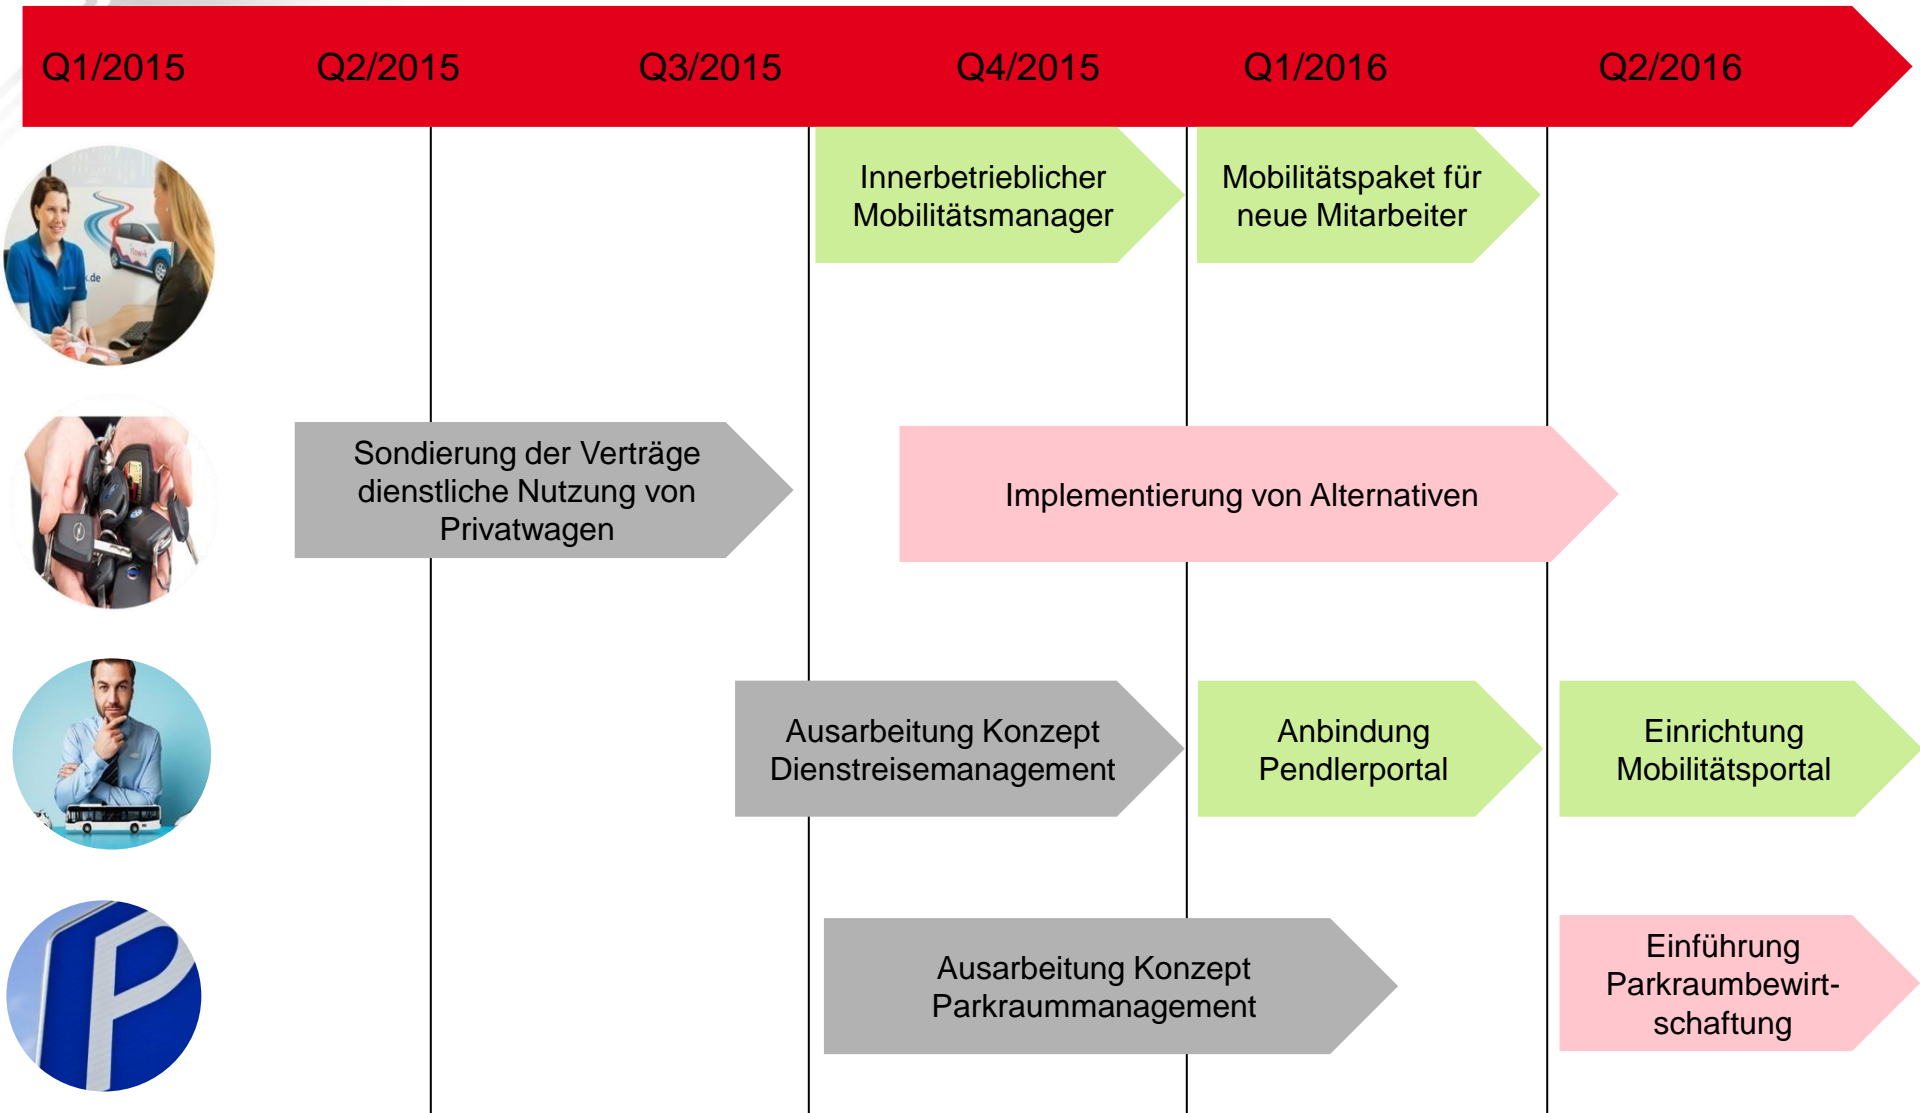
Q1/2015 Q2/2015 Q3/2015 Q4/2015 Q1/2016 Q2/2016

Innerbetrieblicher Mobilitätsmanager

Mobilitätspaket für neue Mitarbeiter

Sondierung der Verträge dienstliche Nutzung von Privatwagen

Implementierung von Alternativen

Ausarbeitung Konzept Dienstreisemanagement

Anbindung Pendlerportal

Einrichtung Mobilitätsportal

Ausarbeitung Konzept Parkraummanagement

Einführung Parkraumbewirtschaftung